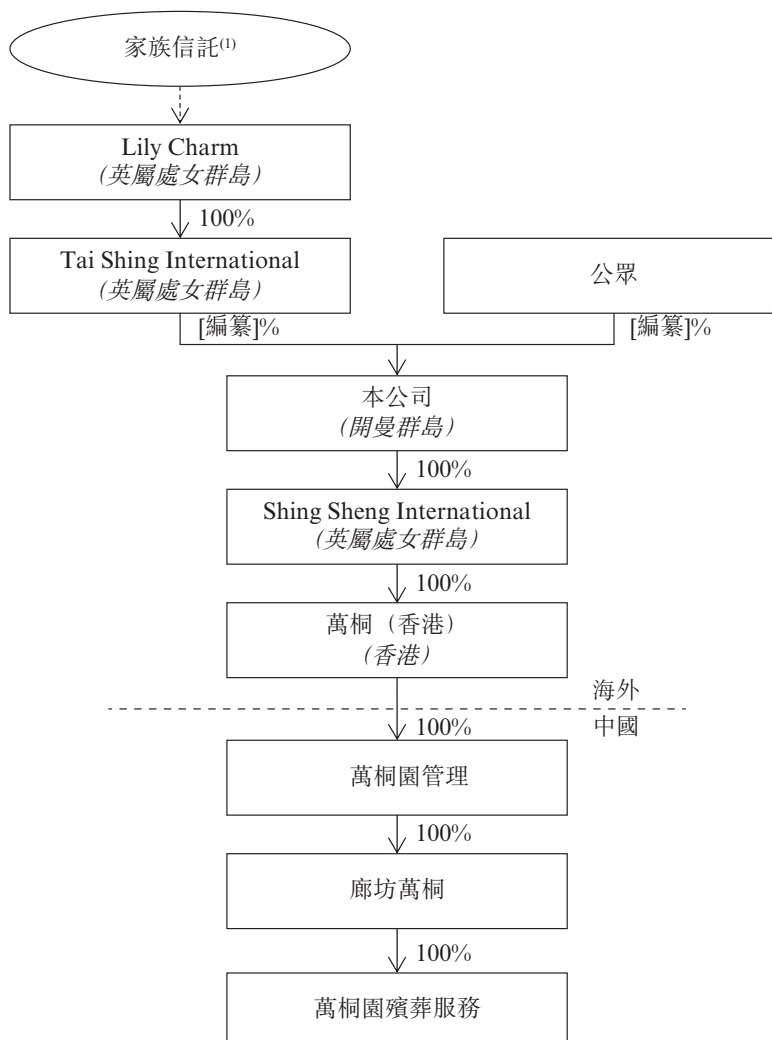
家族信託$^{(1)}$

Lily Charm
(英屬處女群島)

100%

Tai Shing International
(英屬處女群島)

公眾

[編纂]%

[編纂]%

本公司
(開曼群島)

100%

Shing Sheng International
(英屬處女群島)

100%

萬桐（香港）
(香港)

海外

100%

中國

萬桐園管理

100%

廊坊萬桐

100%

萬桐園殯葬服務